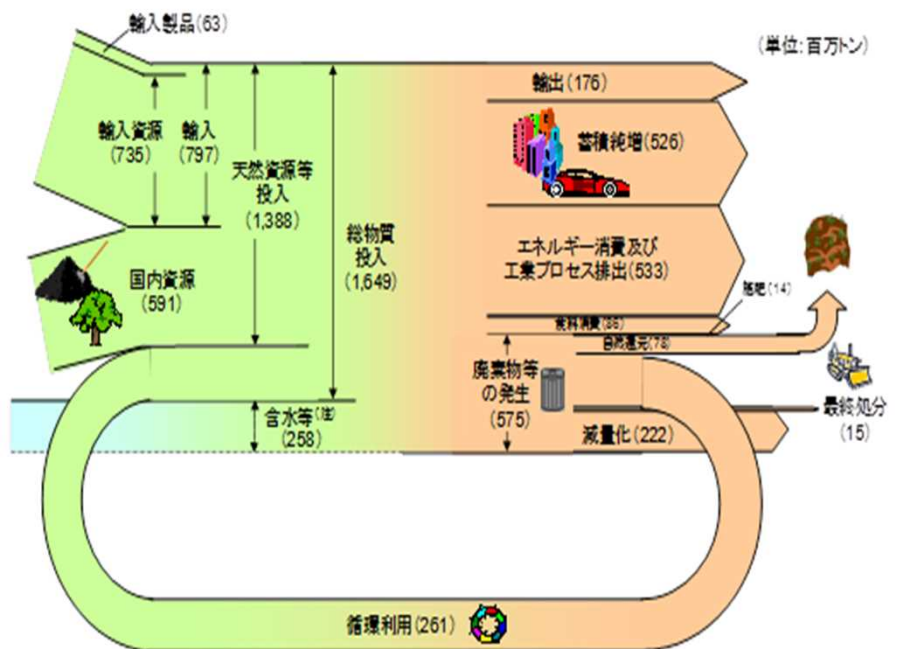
輸入製品(63)

(単位:百万トン)

輸入資源
(735)

輸入
(797)

天然資源等
投入
(1,388)

総物質
投入
(1,649)

輸出(176)

蓄積純増(526)

エネルギー消費及び
工業プロセス排出(533)

施肥(14)

食料消費(86)

自然還元(78)

国内資源
(591)

廃棄物等
の発生
(575)

含水等(注)
(258)

最終処分
(15)

減量化(222)

循環利用(261)